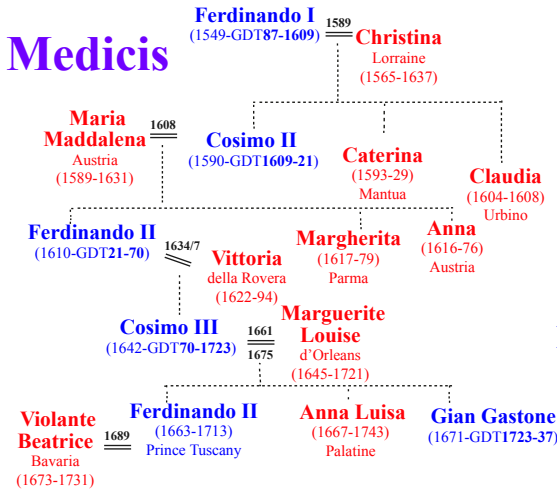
Medicis

Ferdinando I
(1549-GDT87-1609)

1589

Christina
Lorraine
(1565-1637)

Maria Maddalena
Austria
(1589-1631)

1608

Cosimo II
(1590-GDT1609-21)

Caterina
(1593-29)
Mantua

Claudia
(1604-1608)
Urbino

Ferdinando II
(1610-GDT21-70)

1634/7

Vittoria
della Rovera
(1622-94)

Margherita
(1617-79)
Parma

Anna
(1616-76)
Austria

Cosimo III
(1642-GDT70-1723)

1661
1675

Marguerite Louise
d'Orleans
(1645-1721)

Violante Beatrice
Bavaria
(1673-1731)

1689

Ferdinando II
(1663-1713)
Prince Tuscany

Anna Luisa
(1667-1743)
Palatine

Gian Gastone
(1671-GDT1723-37)